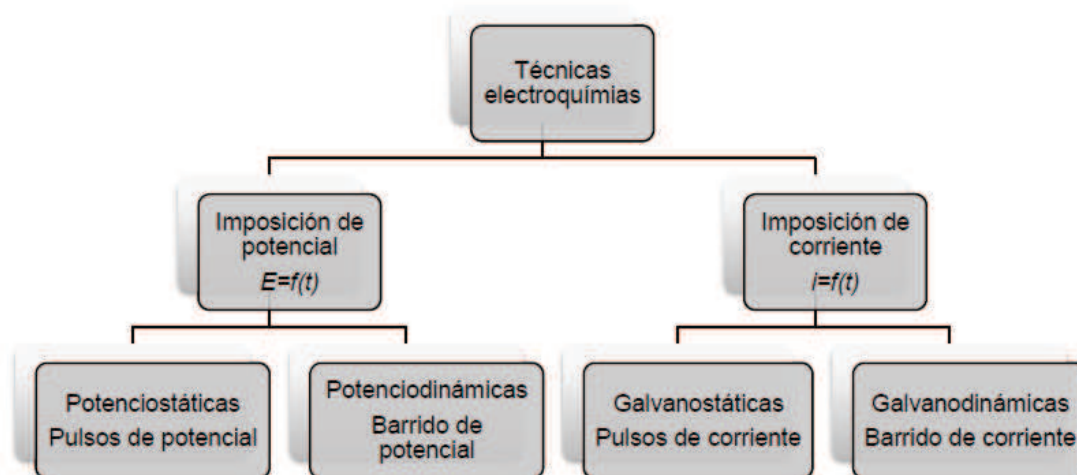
Técnicas electroquímias

Imposición de potencial
$E=f(t)$

Imposición de corriente
$i=f(t)$

Potenciostáticas
Pulsos de potencial

Potenciodinámicas
Barrido de potencial

Galvanostáticas
Pulsos de corriente

Galvanodinámicas
Barrido de corriente